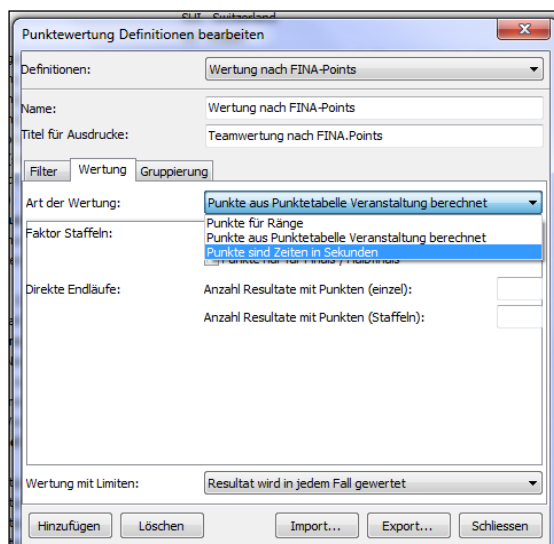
SUI - Switzerland

Punktewertung Definitionen bearbeiten

Definitionen: Wertung nach FINA-Points

Name: Wertung nach FINA-Points

Titel für Ausdrucke: Teamwertung nach FINA.Points

Filter | Wertung | Gruppierung

Art der Wertung: Punkte aus Punktetabelle Veranstaltung berechnet

Punkte für Ränge
Punkte aus Punktetabelle Veranstaltung berechnet
Punkte sind Zeiten in Sekunden

Faktor Staffeln:

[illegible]

Direkte Endläufe:

Anzahl Resultate mit Punkten (einzel):

Anzahl Resultate mit Punkten (Staffeln):

Wertung mit Limiten: Resultat wird in jedem Fall gewertet

Hinzufügen | Löschen | Import... | Export... | Schliessen